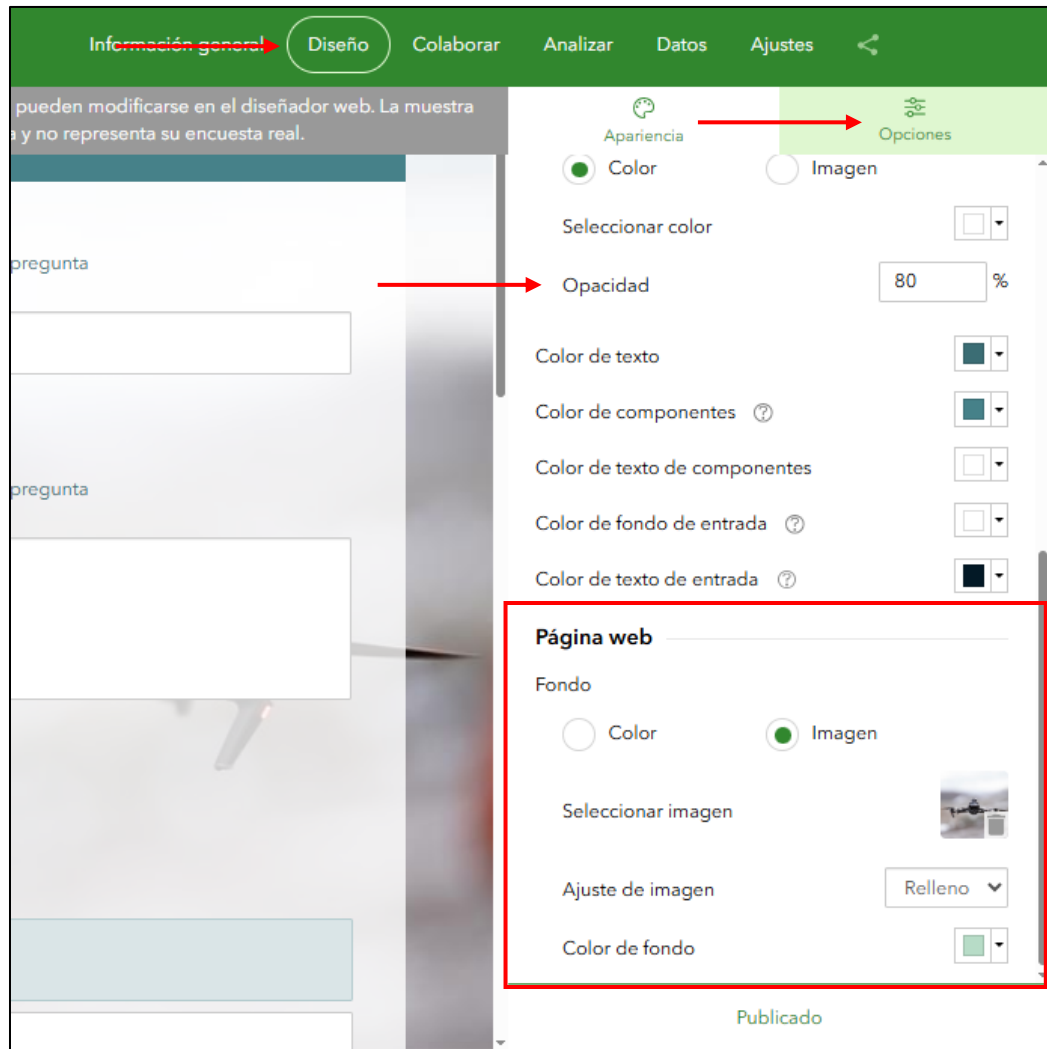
Información general Diseño Colaborar Analizar Datos Ajustes

pueden modificarse en el diseñador web. La muestra
a y no representa su encuesta real.

Apariencia Opciones

pregunta

pregunta

Color Imagen

Seleccionar color

Opacidad 80 %

Color de texto

Color de componentes

Color de texto de componentes

Color de fondo de entrada

Color de texto de entrada

Página web

Fondo

Color Imagen

Seleccionar imagen

Ajuste de imagen Relleno

Color de fondo

Publicado